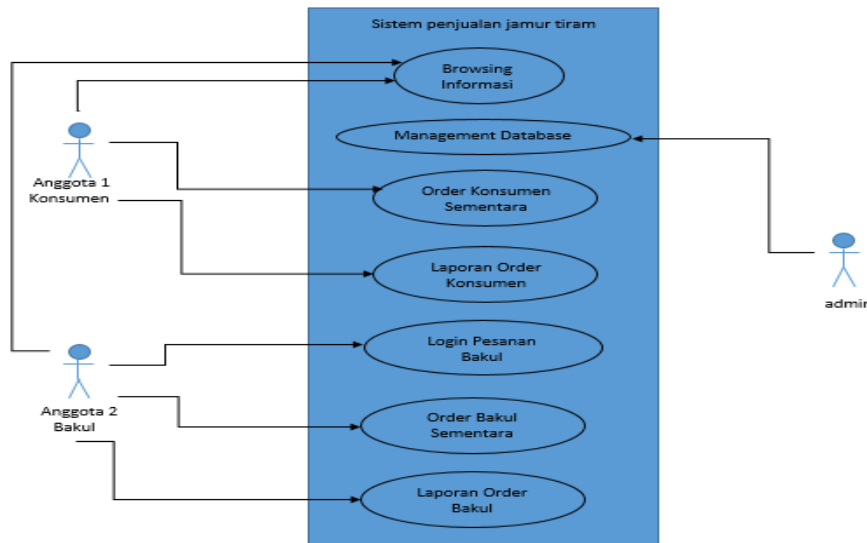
Sistem penjualan jamur tiram

Browsing Informasi

Management Database

Order Konsumen Sementara

Laporan Order Konsumen

Login Pesanan Bakul

Order Bakul Sementara

Laporan Order Bakul

Anggota 1 Konsumen

Anggota 2 Bakul

admi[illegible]